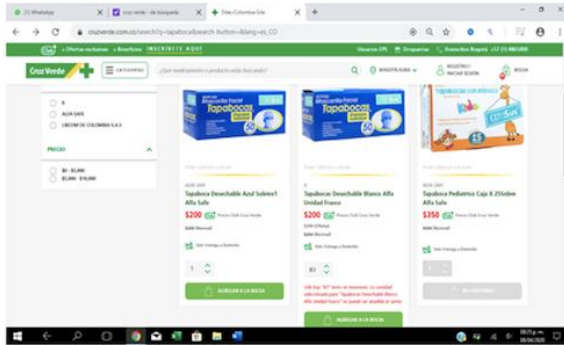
(2) WhatsApp | cruz verde - de búsqueda | Sitio Colombia Site

cruzverde.com.co/search?q=tapabocas&search-button=&lang=es_CO

Ofertas exclusivas • Beneficios INSCRIBETE AQUI | Usuarios EPS | Droguerías | Domicilios Bogotá +57 (1) 4861000

Cruz Verde | CATEGORÍAS | ¿Qué medicamento o producto estás buscando? | BOGOTÁ-SUBA | REGISTRO / INICIAR SESIÓN | BOLSA

ALFA SAFE

LINCOM DE COLOMBIA S.A.S

PRECIO

$0 - $5,000

$5,000 - $10,000

Tapabocas

Tapabocas

ALFA SAFE
Tapaboca Desechable Azul Sobrex1 Alfa Safe
$200 Precio Club Cruz Verde
$200 (Normal)
Solo Entrega a Domicilio
1
AGREGAR A LA BOLSA

ALFA SAFE
Tapabocas Desechable Blanco Alfa Unidad Franco
$200 Precio Club Cruz Verde
$200 (Oferta)
$200 (Normal)
Solo Entrega a Domicilio
83
Solo hay "83" items en inventario. La cantidad seleccionada para "Tapabocas Desechable Blanco Alfa Unidad Franco" no puede ser añadida al carrito
AGREGAR A LA BOLSA

Tapaboca Pediatrico Caja X 25Sobre Alfa Safe
$350 Precio Club Cruz Verde
$350 (Normal)
Solo Entrega a Domicilio
1
NO DISPONIBLE

08:25 p. m.
06/04/2020